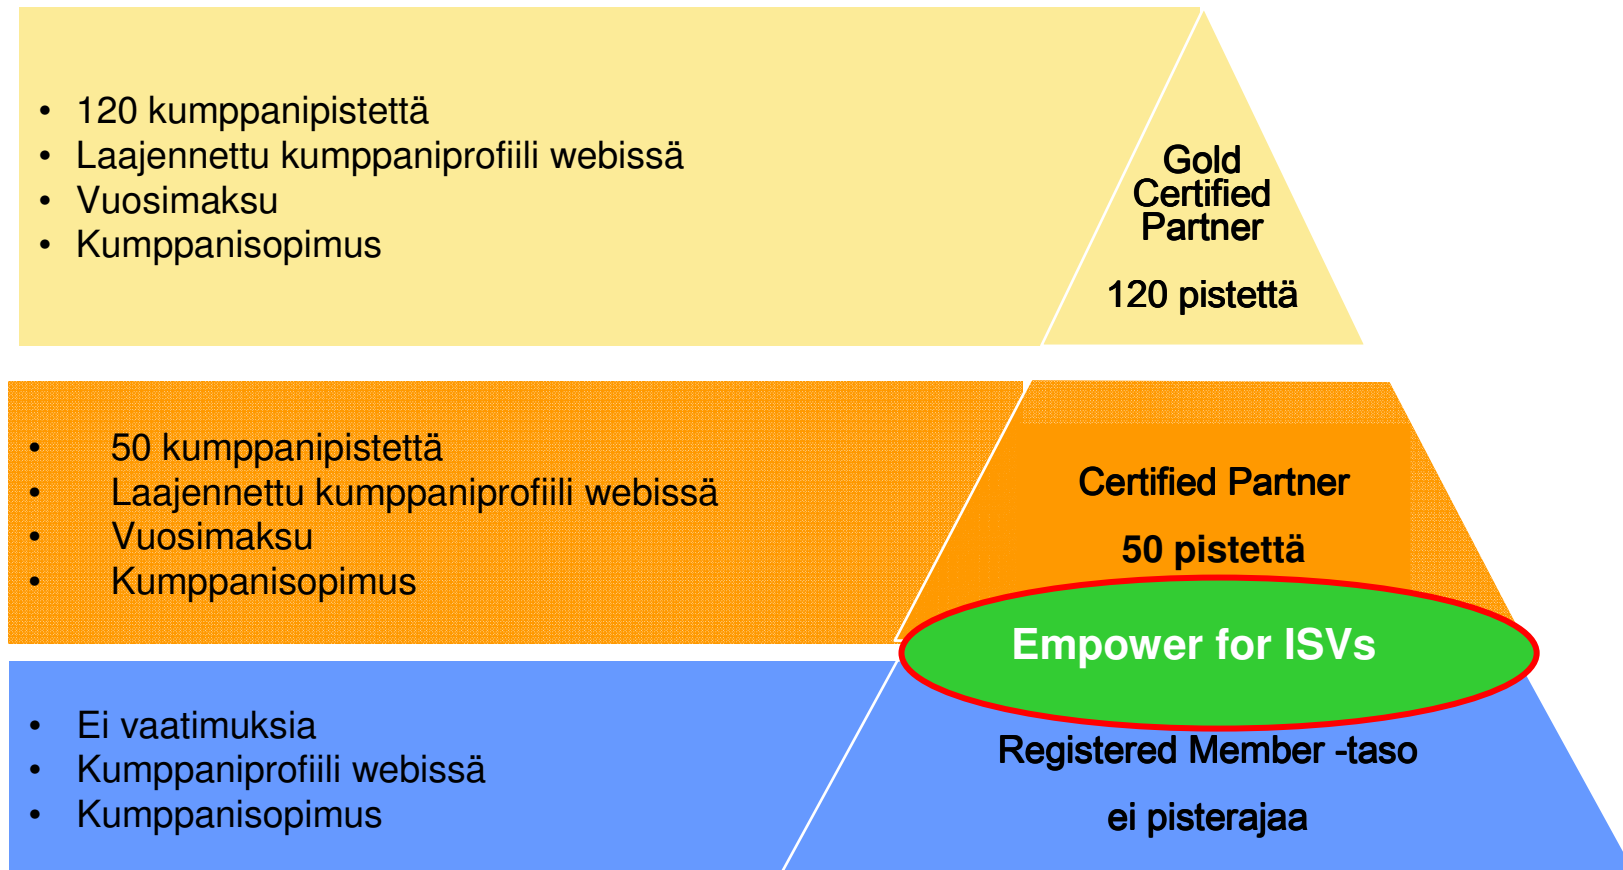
- 120 kumppanipistettä
- Laajennettu kumppaniprofiili webissä
- Vuosimaksu
- Kumppanisopimus

Gold Certified Partner

120 pistettä

- 50 kumppanipistettä
- Laajennettu kumppaniprofiili webissä
- Vuosimaksu
- Kumppanisopimus

Certified Partner

50 pistettä

Empower for ISVs

- Ei vaatimuksia
- Kumppaniprofiili webissä
- Kumppanisopimus

Registered Member -taso

ei pisterajaa